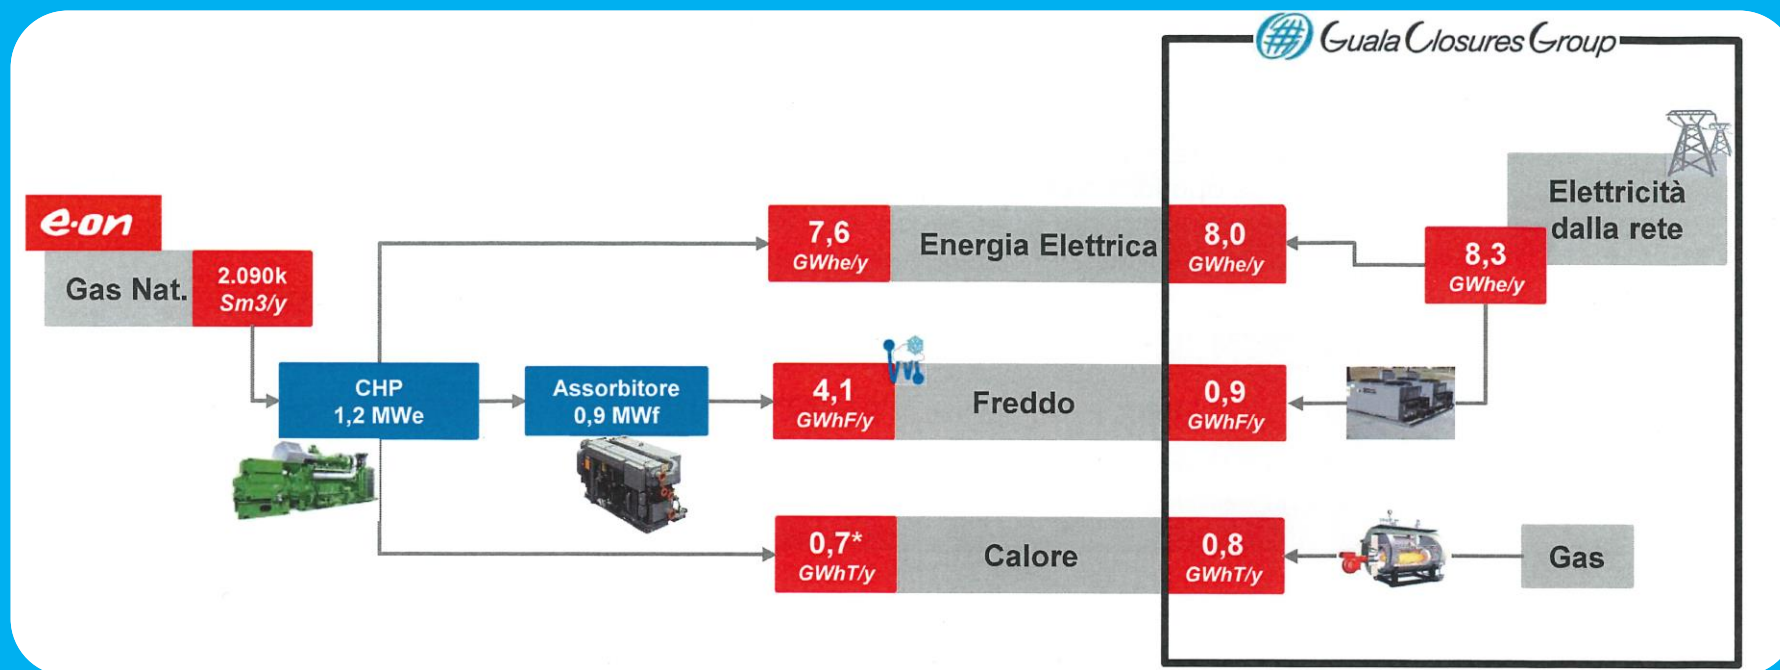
Guala Closures Group

e·on

Gas Nat. 2.090k Sm3/y

CHP 1,2 MWe

Assorbitore 0,9 MWf

7,6 GWhe/y Energia Elettrica

4,1 GWhF/y Freddo

0,7* GWhT/y Calore

8,0 GWhe/y

0,9 GWhF/y

0,8 GWhT/y

Elettricità dalla rete

8,3 GWhe/y

Gas